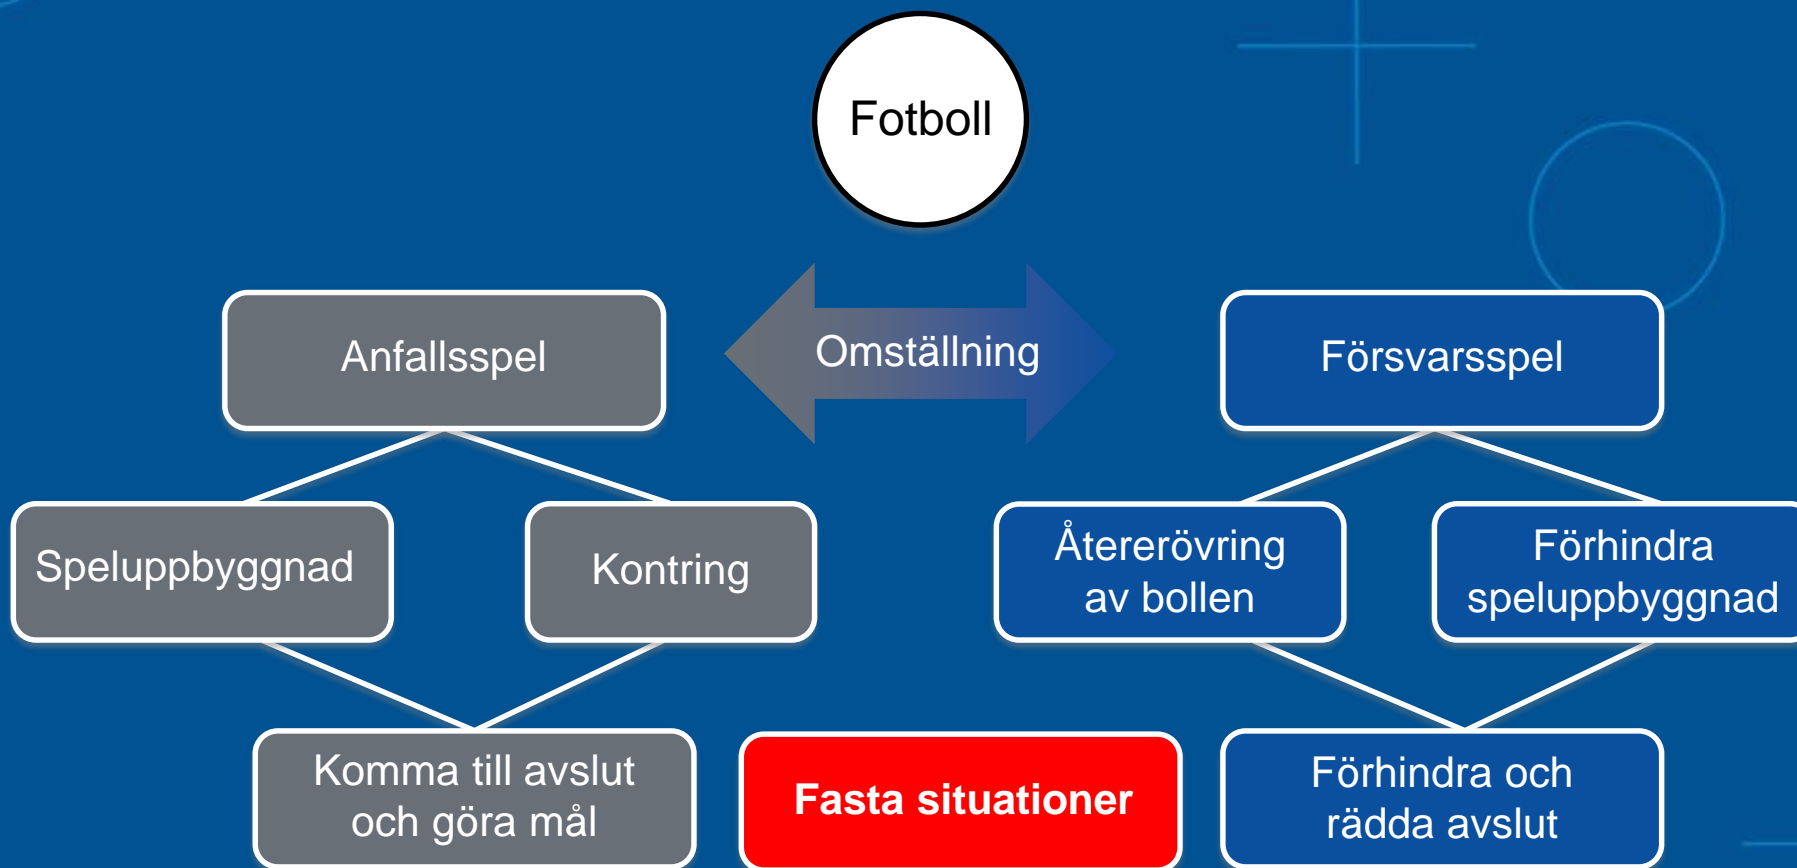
Fotboll

Anfallsspel

Omställning

Försvarsspel

Speluppbyggnad

Kontring

Återerövring av bollen

Förhindra speluppbyggnad

Komma till avslut och göra mål

Fasta situationer

Förhindra och rädda avslut